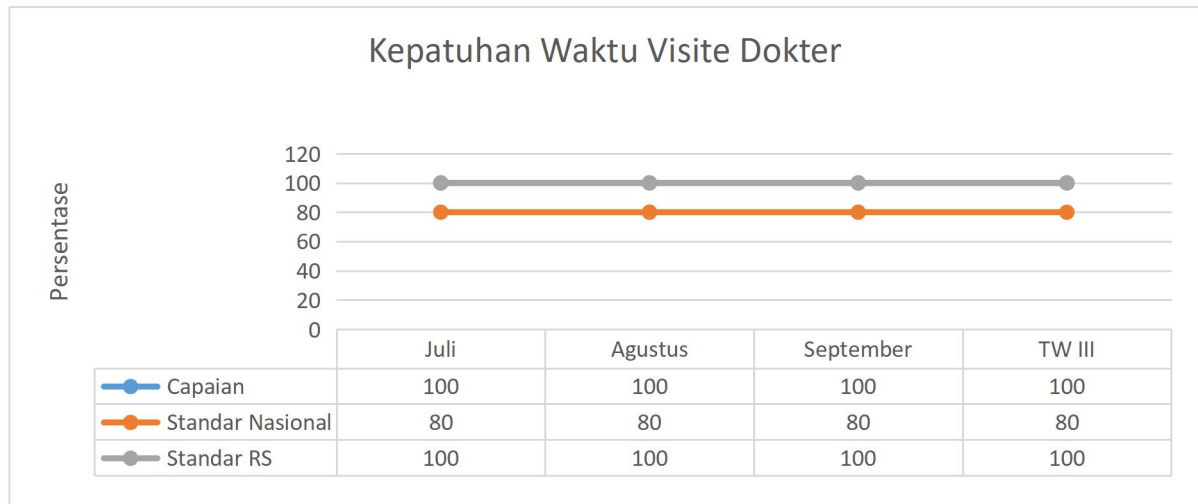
Kepatuhan Waktu Visite Dokter

Persentase

120
100
80
60
40
20
0

| | Juli | Agustus | September | TW III |
|---|---|---|---|---|
| Capaian | 100 | 100 | 100 | 100 |
| Standar Nasional | 80 | 80 | 80 | 80 |
| Standar RS | 100 | 100 | 100 | 100 |